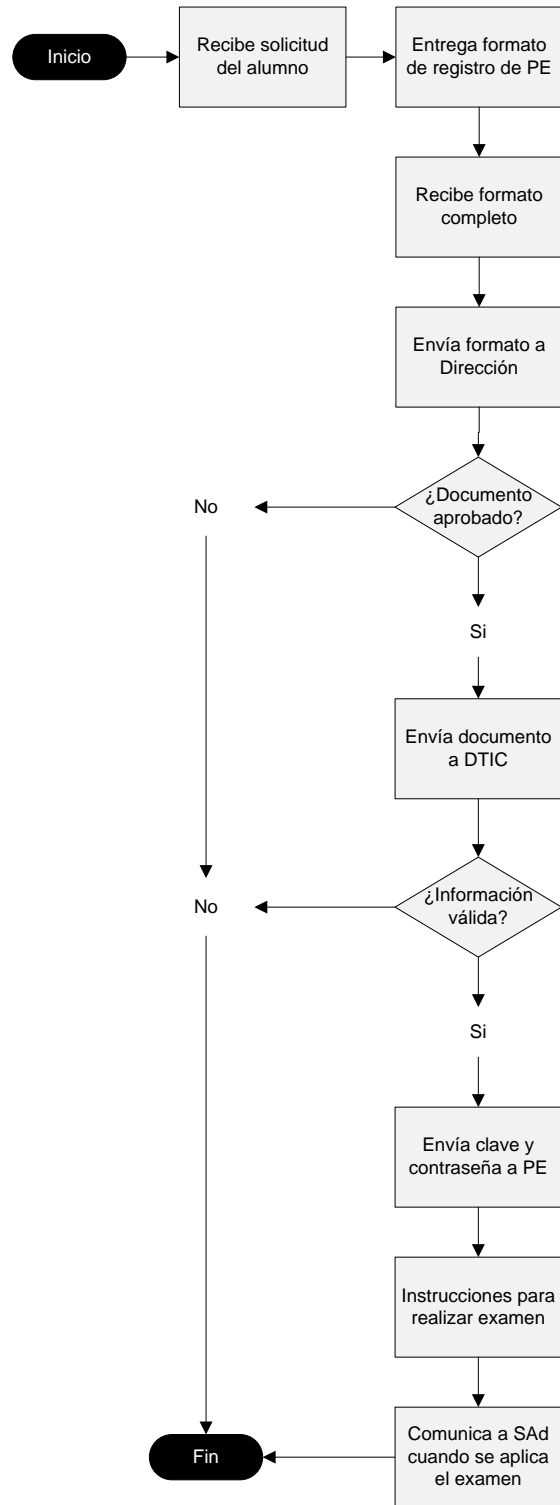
Inicio

Recibe solicitud del alumno

Entrega formato de registro de PE

Recibe formato completo

Envía formato a Dirección

¿Documento aprobado?

No

Si

Envía documento a DTIC

¿Información válida?

No

Si

Envía clave y contraseña a PE

Instrucciones para realizar examen

Comunica a SAd cuando se aplica el examen

Fin